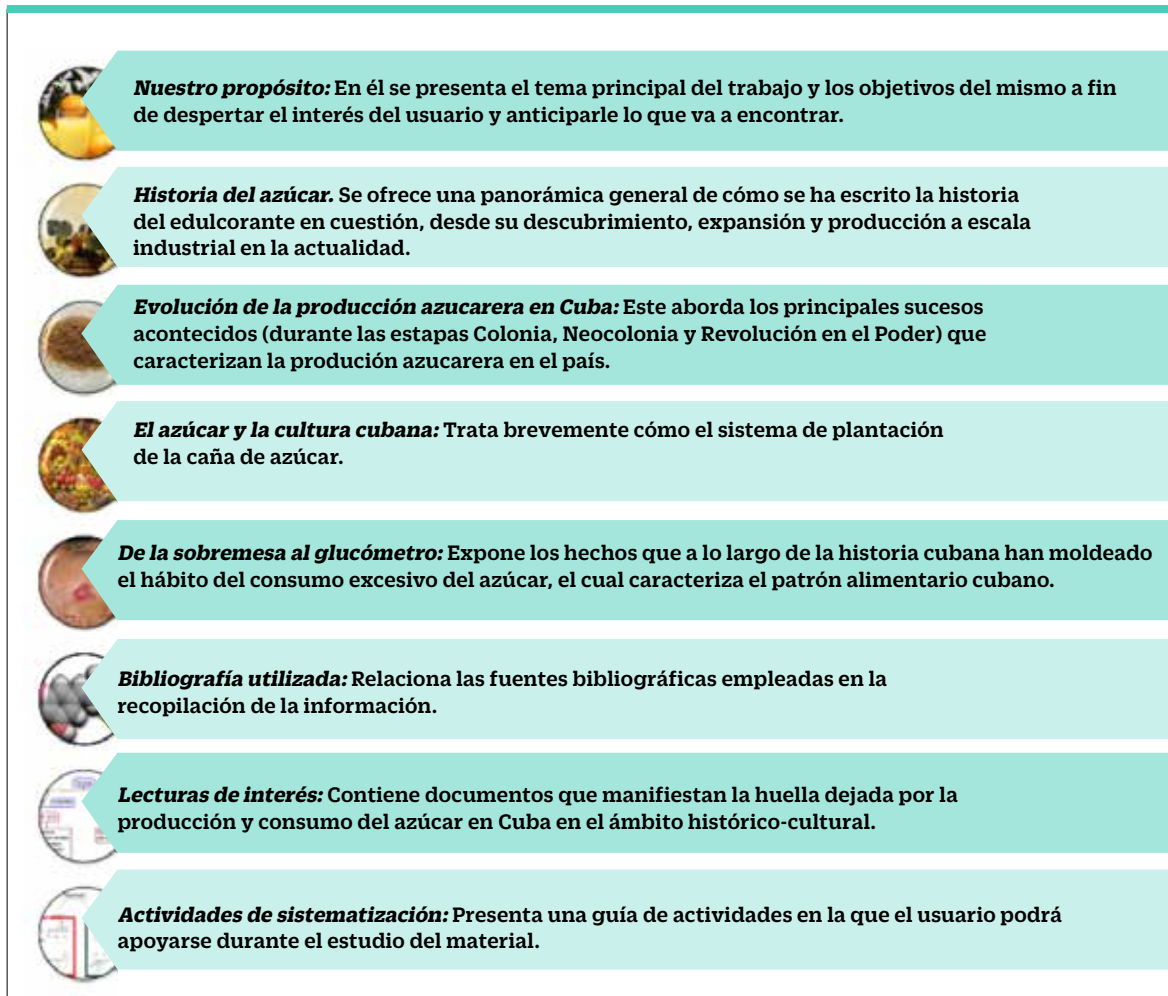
*Nuestro propósito:* En él se presenta el tema principal del trabajo y los objetivos del mismo a fin de despertar el interés del usuario y anticiparle lo que va a encontrar.

*Historia del azúcar.* Se ofrece una panorámica general de cómo se ha escrito la historia del edulcorante en cuestión, desde su descubrimiento, expansión y producción a escala industrial en la actualidad.

*Evolución de la producción azucarera en Cuba:* Este aborda los principales sucesos acontecidos (durante las estapas Colonia, Neocolonia y Revolución en el Poder) que caracterizan la produción azucarera en el país.

*El azúcar y la cultura cubana:* Trata brevemente cómo el sistema de plantación de la caña de azúcar.

*De la sobremesa al glucómetro:* Expone los hechos que a lo largo de la historia cubana han moldeado el hábito del consumo excesivo del azúcar, el cual caracteriza el patrón alimentario cubano.

*Bibliografía utilizada:* Relaciona las fuentes bibliográficas empleadas en la recopilación de la información.

*Lecturas de interés:* Contiene documentos que manifiestan la huella dejada por la producción y consumo del azúcar en Cuba en el ámbito histórico-cultural.

*Actividades de sistematización:* Presenta una guía de actividades en la que el usuario podrá apoyarse durante el estudio del material.